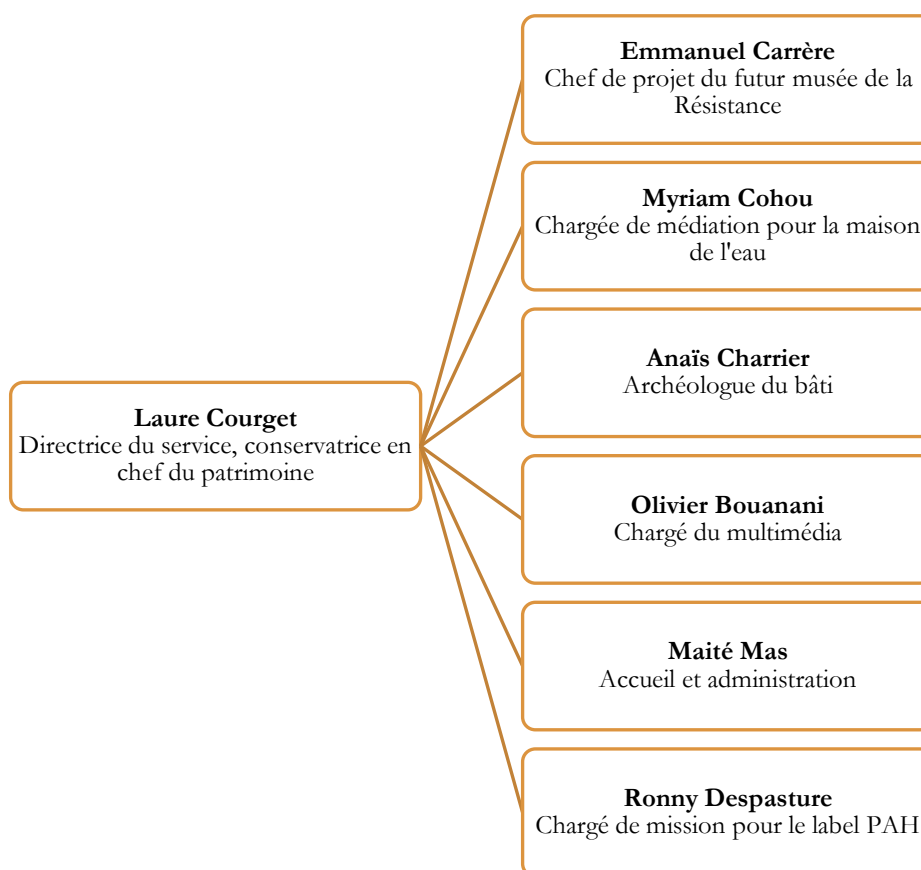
**Laure Courget**
Directrice du service, conservatrice en chef du patrimoine

**Emmanuel Carrère**
Chef de projet du futur musée de la Résistance

**Myriam Cohou**
Chargée de médiation pour la maison de l'eau

**Anaïs Charrier**
Archéologue du bâti

**Olivier Bouanani**
Chargé du multimédia

**Maité Mas**
Accueil et administration

**Ronny Despasture**
Chargé de mission pour le label PAH